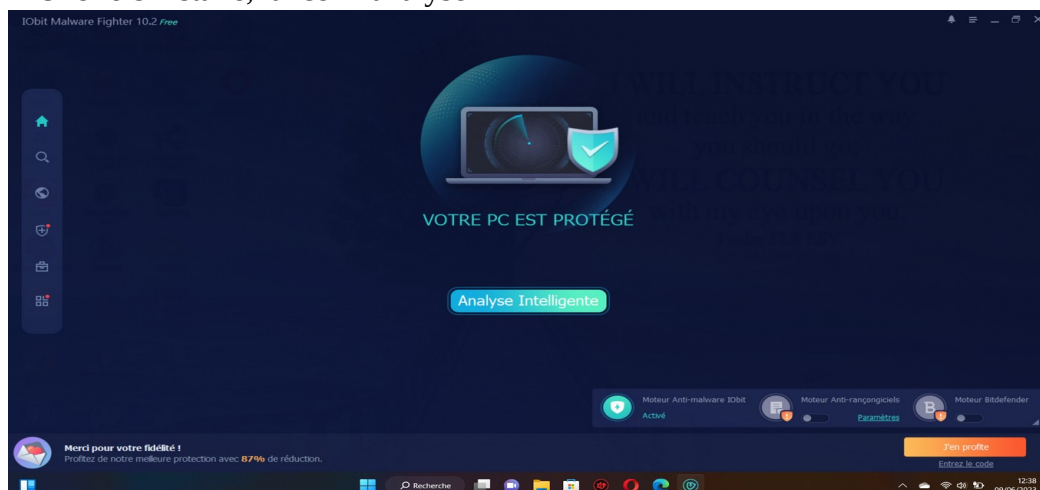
IObit Malware Fighter 10.2 Free

I WILL INSTRUCT YOU
and teach you in the way
you should go;
I WILL COUNSEL YOU
with my eye upon you.
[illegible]

VOTRE PC EST PROTÉGÉ

Analyse Intelligente

Moteur Anti-malware IObit
Activé

Moteur Anti-rançongiciels
Paramètres

Moteur Bitdefender

Merci pour votre fidélité !
Profitez de notre meilleure protection avec 87% de réduction.

J'en profite
Entrez le code

Recherche

12:38
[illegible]